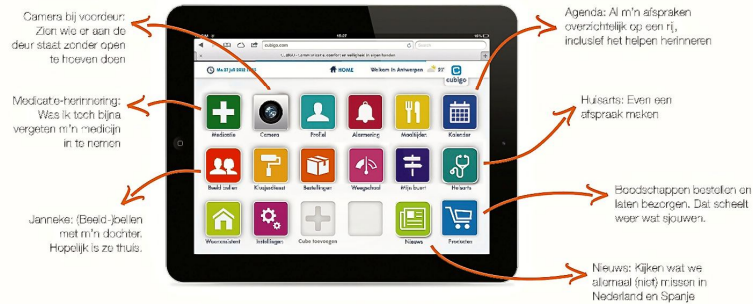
Camera bij voordeur: Zien wie er aan de deur staat zonder open te hoeven doen

Medicatie-herinnering: Was ik toch bijna vergeten m'n medicijn in te nemen

Janneke: (Beeld-)bellen met m'n dochter. Hopelijk is ze thuis.

Agenda: Al m'n afspraken overzichtelijk op een rij, inclusief het helpen herinneren

Huisarts: Even een afspraak maken

Boodschappen bestellen en laten bezorgen. Dat scheelt weer wat sjouwen.

Nieuws: Kijken wat we allemaal (niet) missen in Nederland en Spanje

cubigo.com

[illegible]

HOME

Welkom in Antwerpen

cubigo

Medicatie

Camera

Profiel

Alarmering

Maaltijden

Kalender

Beeld bellen

Klusjesdienst

Bestellingen

Weegschaal

Mijn buurt

Huisarts

Woonassistent

Instellingen

Cube toevoegen

Nieuws

Fresheto